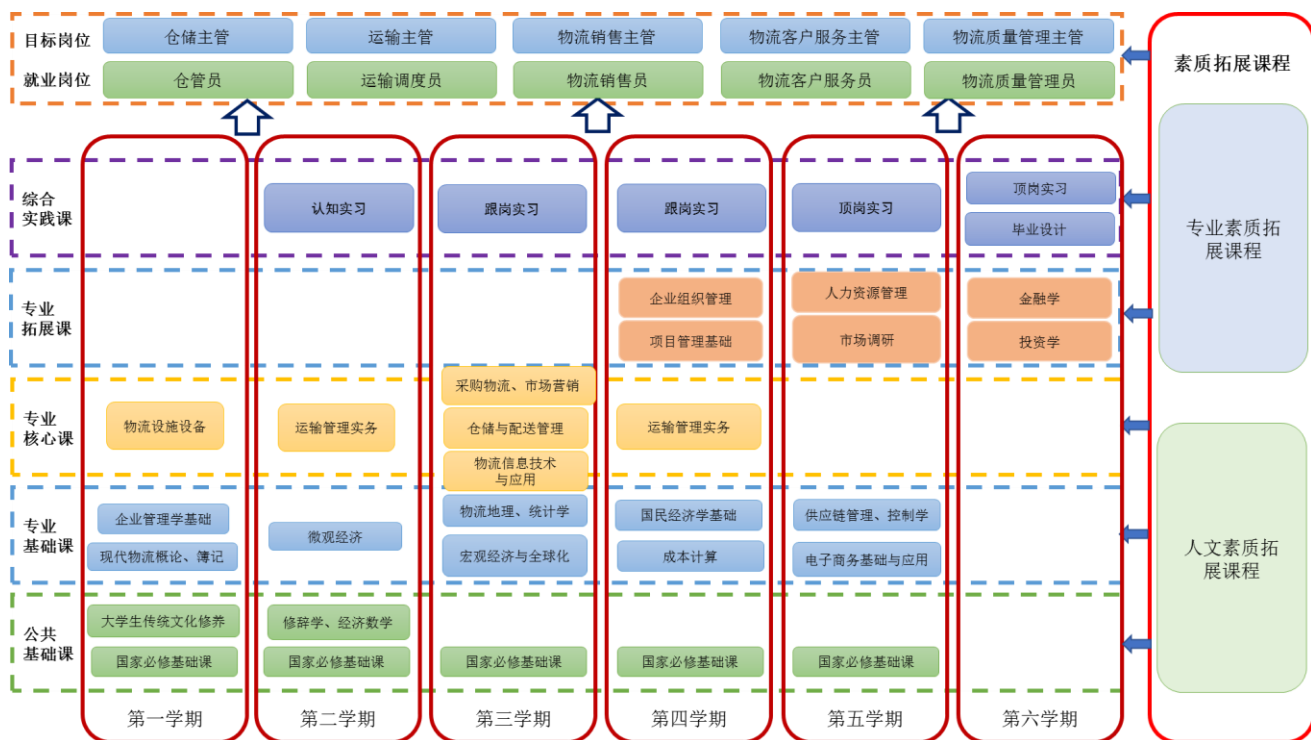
目标岗位
仓储主管
运输主管
物流销售主管
物流客户服务主管
物流质量管理主管

就业岗位
仓管员
运输调度员
物流销售员
物流客户服务员
物流质量管理员

素质拓展课程

综合实践课
认知实习
跟岗实习
跟岗实习
顶岗实习
顶岗实习
毕业设计

专业素质拓展课程

专业拓展课
企业组织管理
项目管理基础
人力资源管理
市场调研
金融学
投资学

专业核心课
物流设施设备
运输管理实务
采购物流、市场营销
仓储与配送管理
物流信息技术与应用
运输管理实务

专业基础课
企业管理学基础
现代物流概论、簿记
微观经济
物流地理、统计学
宏观经济与全球化
国民经济学基础
成本计算
供应链管理、控制学
电子商务基础与应用

人文素质拓展课程

公共基础课
大学生传统文化修养
国家必修基础课
修辞学、经济数学
国家必修基础课
国家必修基础课
国家必修基础课
国家必修基础课

第一学期
第二学期
第三学期
第四学期
第五学期
第六学期